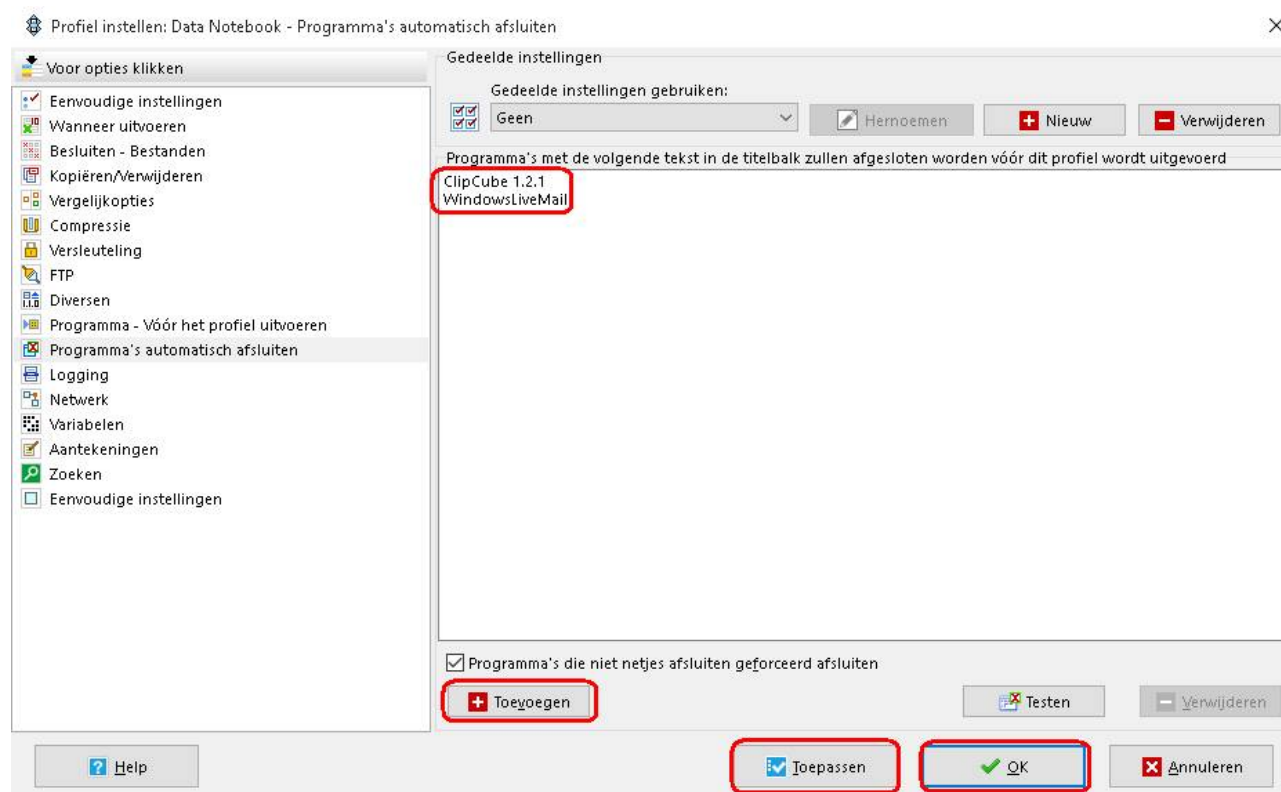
Profiel instellen: Data Notebook - Programma's automatisch afsluiten

×

Voor opties klikken

Eenvoudige instellingen
Wanneer uitvoeren
Besluiten - Bestanden
Kopiëren/Verwijderen
Vergelijkopties
Compressie
Versleuteling
FTP
Diversen
Programma - Vóór het profiel uitvoeren
Programma's automatisch afsluiten
Logging
Netwerk
Variabelen
Aantekeningen
Zoeken
Eenvoudige instellingen

Gedeelde instellingen

Gedeelde instellingen gebruiken:

Geen

Hernoemen

Nieuw

Verwijderen

Programma's met de volgende tekst in de titelbalk zullen afgesloten worden vóór dit profiel wordt uitgevoerd

ClipCube 1.2.1
WindowsLiveMail

Programma's die niet netjes afsluiten geforceerd afsluiten

Toevoegen

Testen

Verwijderen

Help

Toepassen

OK

Annuleren